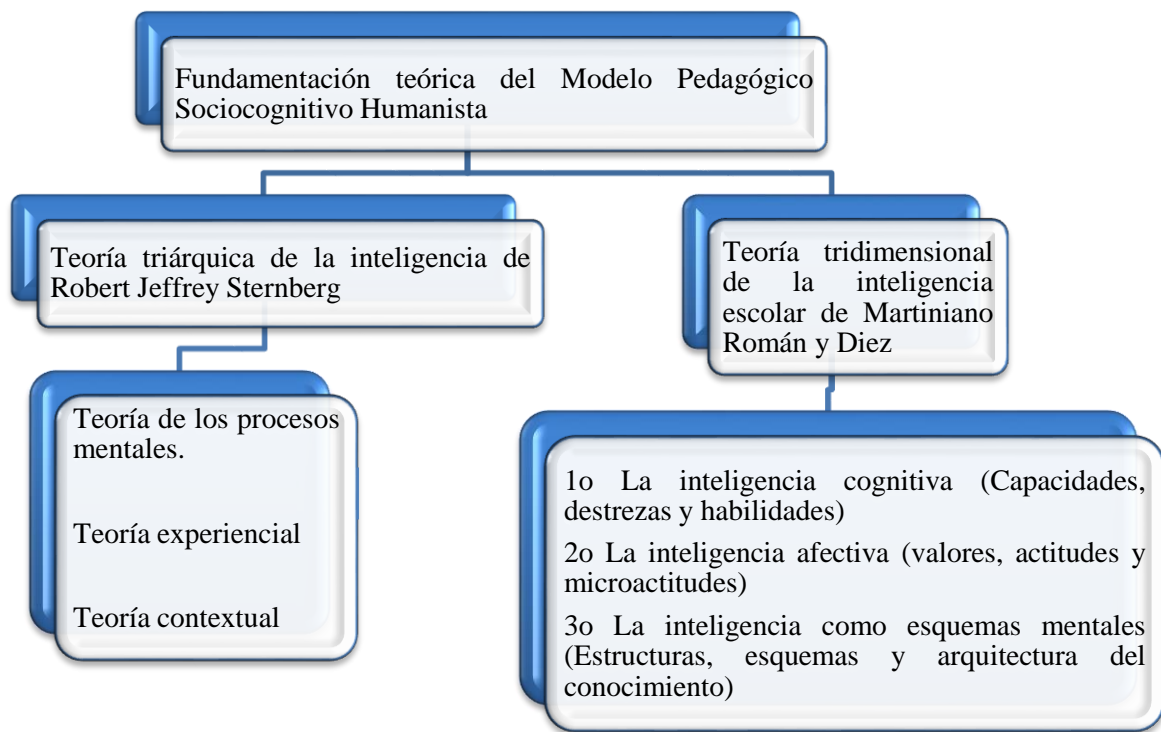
Fundamentación teórica del Modelo Pedagógico Sociocognitivo Humanista

Teoría triárquica de la inteligencia de Robert Jeffrey Sternberg

Teoría tridimensional de la inteligencia escolar de Martiniano Román y Diez

Teoría de los procesos mentales.

Teoría experiencial

Teoría contextual

1o La inteligencia cognitiva (Capacidades, destrezas y habilidades)

2o La inteligencia afectiva (valores, actitudes y microactitudes)

3o La inteligencia como esquemas mentales (Estructuras, esquemas y arquitectura del conocimiento)